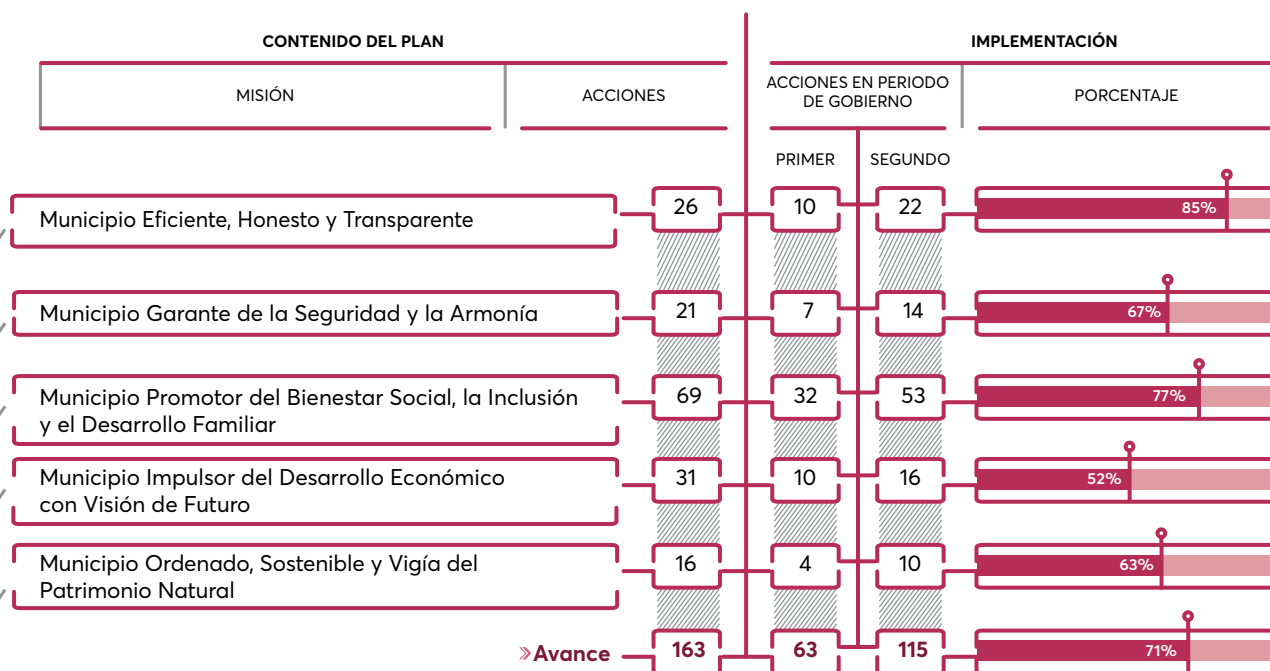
CONTENIDO DEL PLAN

IMPLEMENTACIÓN

| MISIÓN | ACCIONES | ACCIONES EN PERIODO DE GOBIERNO PRIMER | ACCIONES EN PERIODO DE GOBIERNO SEGUNDO | PORCENTAJE |
|---|---|---|---|---|
| Municipio Eficiente, Honesto y Transparente | 26 | 10 | 22 | 85% |
| Municipio Garante de la Seguridad y la Armonía | 21 | 7 | 14 | 67% |
| Municipio Promotor del Bienestar Social, la Inclusión y el Desarrollo Familiar | 69 | 32 | 53 | 77% |
| Municipio Impulsor del Desarrollo Económico con Visión de Futuro | 31 | 10 | 16 | 52% |
| Municipio Ordenado, Sostenible y Vigía del Patrimonio Natural | 16 | 4 | 10 | 63% |
| »Avance | 163 | 63 | 115 | 71% |